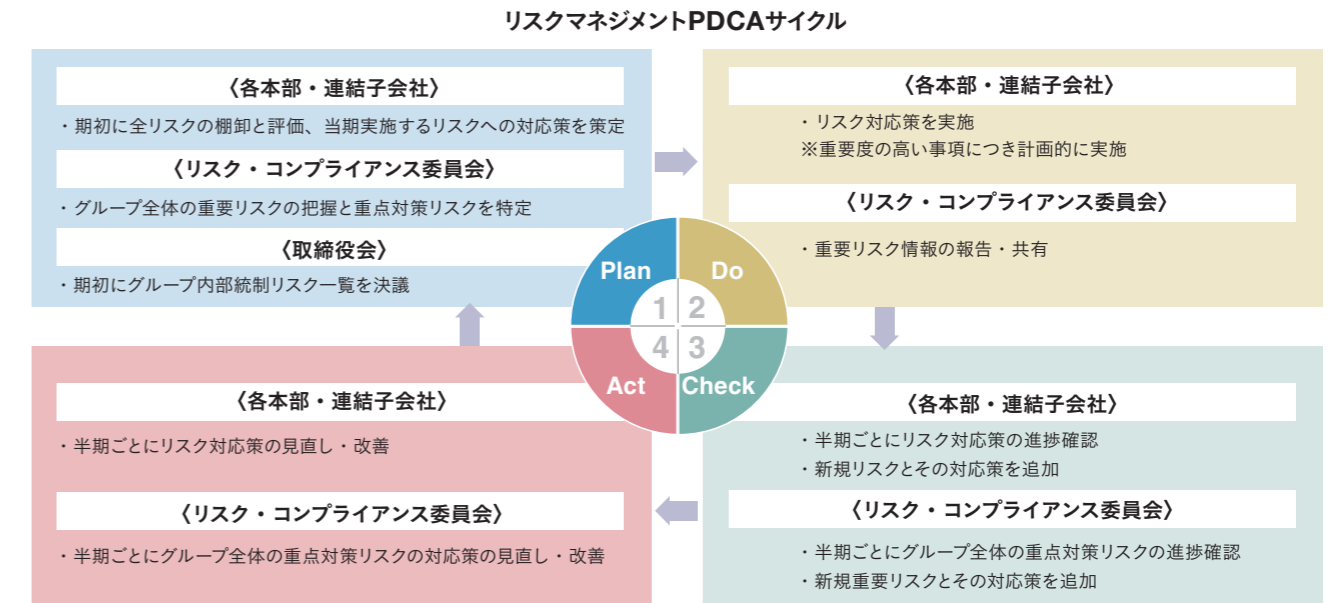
リスクマネジメントPDCAサイクル

〈各本部・連結子会社〉

・期初に全リスクの棚卸と評価、当期実施するリスクへの対応策を策定

〈リスク・コンプライアンス委員会〉

・グループ全体の重要リスクの把握と重点対策リスクを特定

〈取締役会〉

・期初にグループ内部統制リスク一覧を決議

〈各本部・連結子会社〉

・リスク対応策を実施
※重要度の高い事項につき計画的に実施

〈リスク・コンプライアンス委員会〉

・重要リスク情報の報告・共有

Plan
Do
1
2
4
3
Act
Check

〈各本部・連結子会社〉

・半期ごとにリスク対応策の見直し・改善

〈リスク・コンプライアンス委員会〉

・半期ごとにグループ全体の重点対策リスクの対応策の見直し・改善

〈各本部・連結子会社〉

・半期ごとにリスク対応策の進捗確認
・新規リスクとその対応策を追加

〈リスク・コンプライアンス委員会〉

・半期ごとにグループ全体の重点対策リスクの進捗確認
・新規重要リスクとその対応策を追加